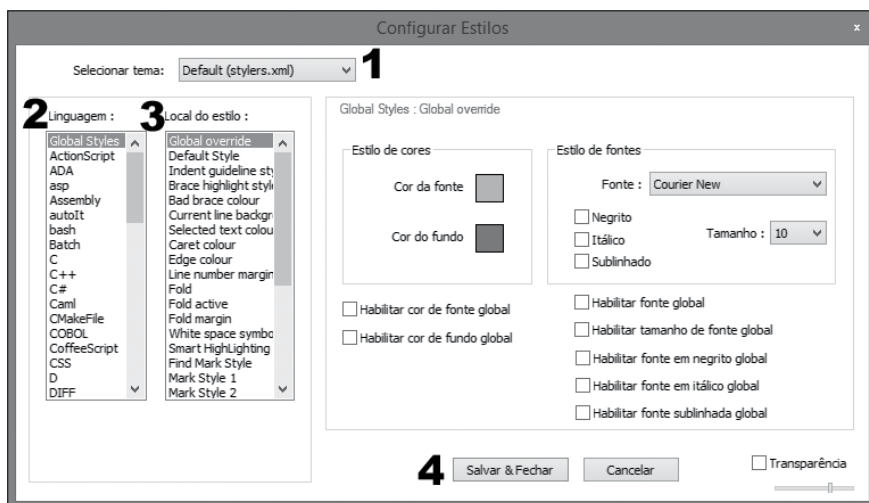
Configurar Estilos

x

Selecionar tema: Default (stylers.xml)

1

2 Linguagem :

Global Styles
ActionScript
ADA
asp
Assembly
autoIt
bash
Batch
C
C++
C#
Caml
CMakeFile
COBOL
CoffeeScript
CSS
D
DIFF

3 Local do estilo :

Global override
Default Style
Indent guideline sty
Brace highlight style
Bad brace colour
Current line backgr
Selected text colou
Caret colour
Edge colour
Line number margin
Fold
Fold active
Fold margin
White space symbo
Smart HighLighting
Find Mark Style
Mark Style 1
Mark Style 2

Global Styles : Global override

Estilo de cores

Cor da fonte

Cor do fundo

Estilo de fontes

Fonte : Courier New

Negrito

Itálico

Sublinhado

Tamanho : 10

Habilitar cor de fonte global

Habilitar cor de fundo global

Habilitar fonte global

Habilitar tamanho de fonte global

Habilitar fonte em negrito global

Habilitar fonte em itálico global

Habilitar fonte sublinhada global

4 Salvar & Fechar

Cancelar

Transparência